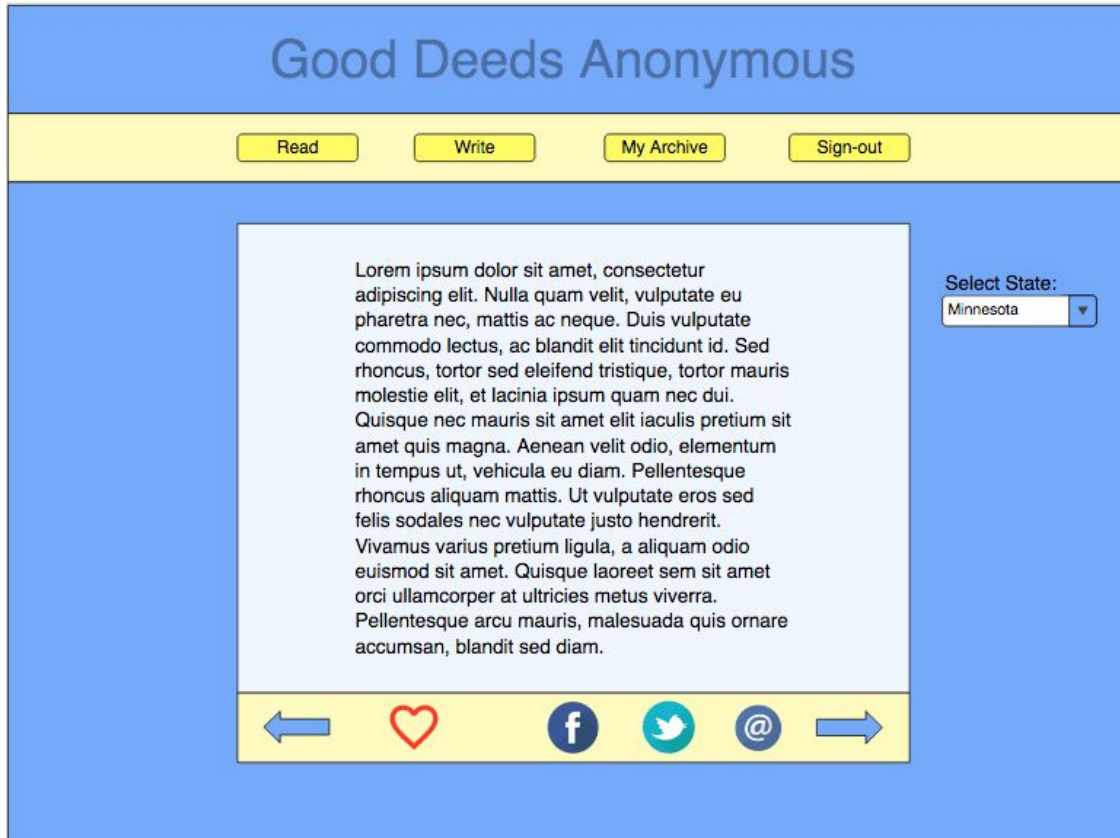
Good Deeds Anonymous

Read Write My Archive Sign-out

Lorem ipsum dolor sit amet, consectetur adipiscing elit. Nulla quam velit, vulputate eu pharetra nec, mattis ac neque. Duis vulputate commodo lectus, ac blandit elit tincidunt id. Sed rhoncus, tortor sed eleifend tristique, tortor mauris molestie elit, et lacinia ipsum quam nec dui. Quisque nec mauris sit amet elit iaculis pretium sit amet quis magna. Aenean velit odio, elementum in tempus ut, vehicula eu diam. Pellentesque rhoncus aliquam mattis. Ut vulputate eros sed felis sodales nec vulputate justo hendrerit. Vivamus varius pretium ligula, a aliquam odio euismod sit amet. Quisque laoreet sem sit amet orci ullamcorper at ultricies metus viverra. Pellentesque arcu mauris, malesuada quis ornare accumsan, blandit sed diam.

Select State:
Minnesota

f

@